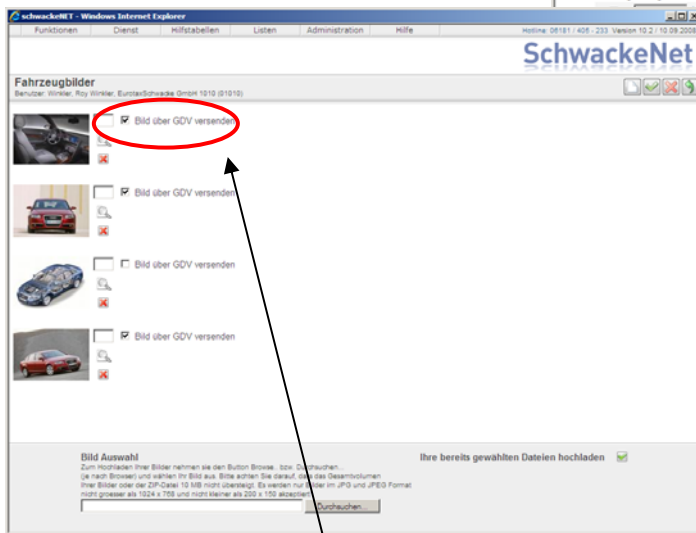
schwackeNET - Windows Internet Explorer

Funktionen | Dienst | Hilfstabellen | Listen | Administration | Hilfe

Hotline: 06181 / 405 - 233 Version 10.2 / 10.09.2008

SchwackeNet

Fahrzeugbilder
Benutzer: Winkler, Roy Winkler, EurotaxSchwacke GmbH 1010 (01010)

Bild über GDV versenden

Bild über GDV versenden

Bild über GDV versenden

Bild über GDV versenden

Bild Auswahl
Zum Hochladen Ihrer Bilder nehmen sie den Button Browse.. bzw. Durchsuchen..
(je nach Browser) und wählen Ihr Bild aus. Bitte achten Sie darauf, dass das Gesamtvolumen
Ihrer Bilder oder der ZIP-Datei 10 MB nicht übersteigt. Es werden nur Bilder im JPG und JPEG Format
nicht grösser als 1024 x 768 und nicht kleiner als 200 x 150 akzeptiert.

Durchsuchen...

Ihre bereits gewählten Dateien hochladen